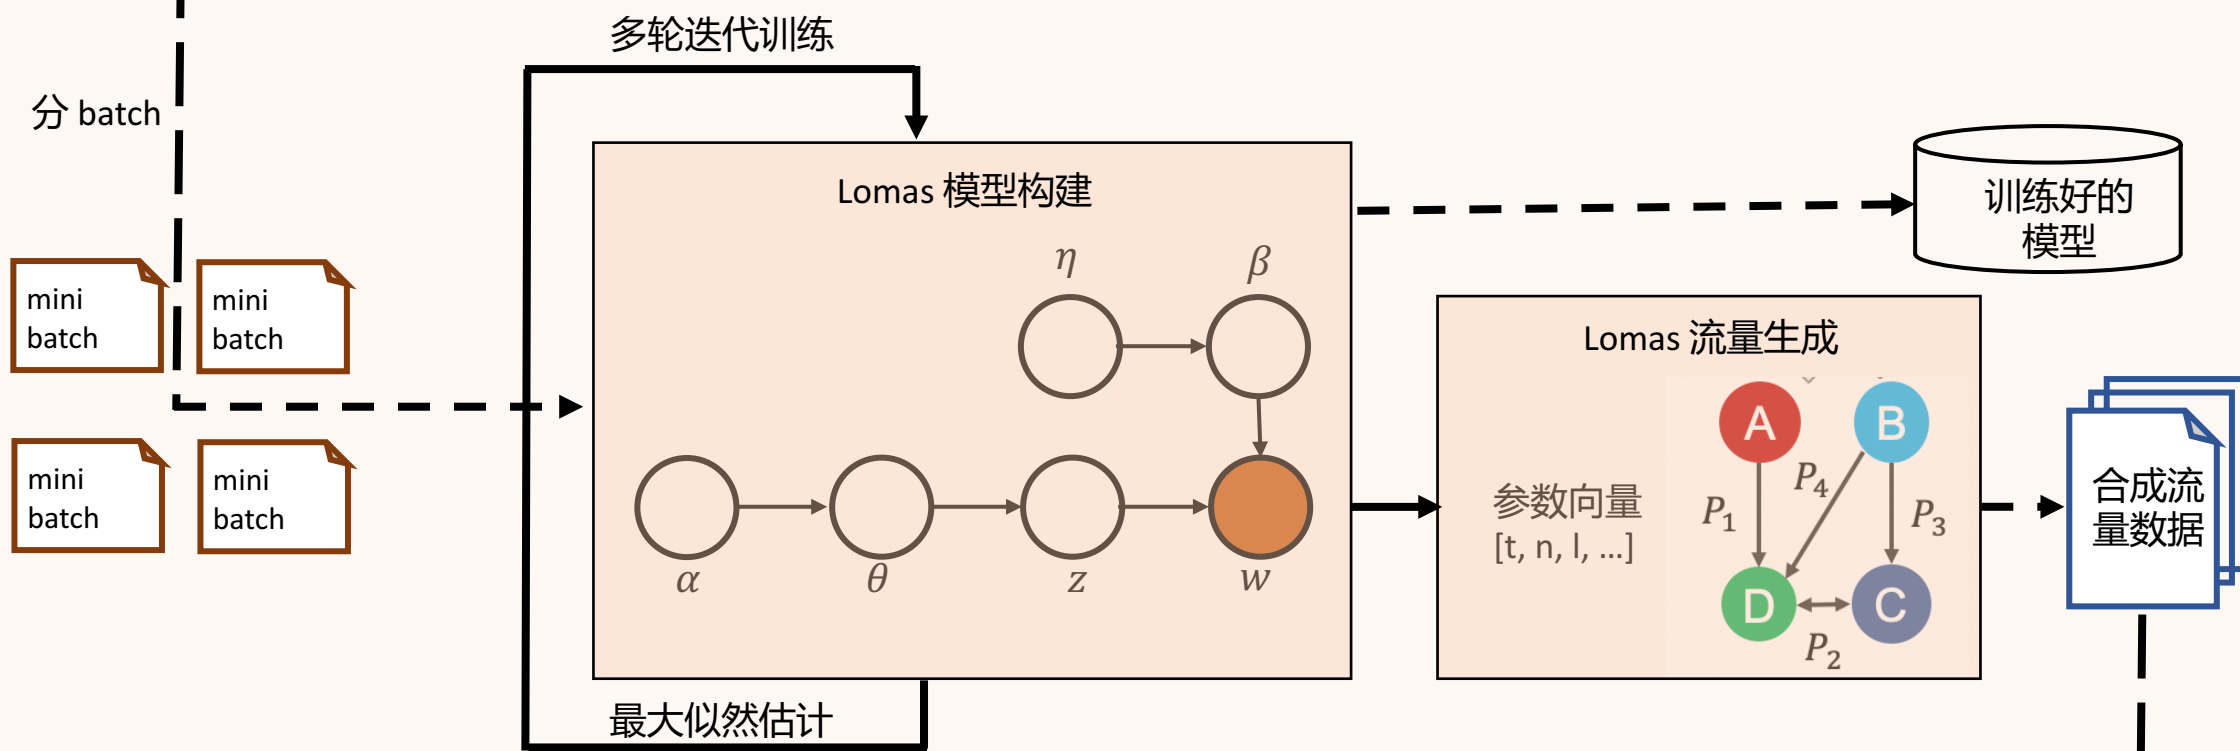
多轮迭代训练

分 batch

mini batch

mini batch

mini batch

mini batch

Lomas 模型构建

$\eta$

$\beta$

$\alpha$

$\theta$

$z$

$w$

最大似然估计

训练好的模型

Lomas 流量生成

参数向量
[t, n, l, ...]

A

B

D

C

$P_1$

$P_4$

$P_3$

$P_2$

合成流量数据